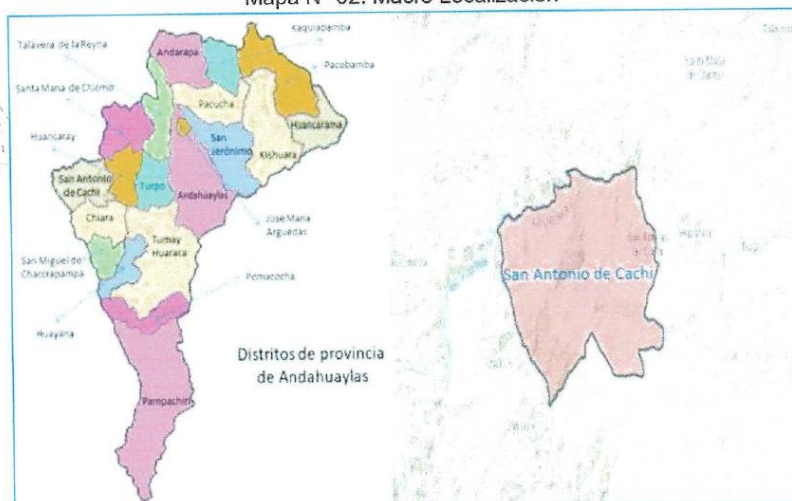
Mapa N° 02: Macro Localización

Talavera de la Reyna
Andarapa
Kaquiabamba
Pacobamba
Santa Maria de Chicmo
Pacucha
Huancarama
Huancaray
San Jerónimo
Kishuara
San Antonio de Cachi
Turpo
Andahuaylas
Chiara
José Maria Arguedas
Tumay Huaraca
San Miguel de Chaccrapampa
Pomacocha
Huayana
Distritos de provincia de Andahuaylas
Pampachiri

San Antonio de Cachi